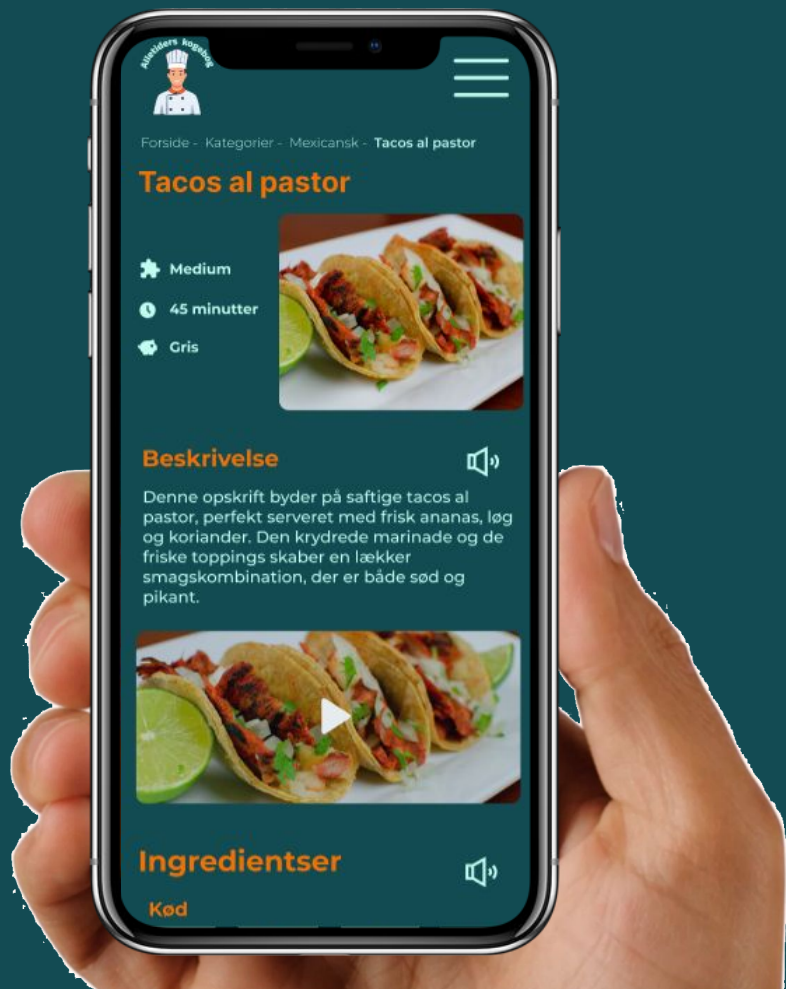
Alletiders kogebog

Forside - Kategorier - Mexicansk - Tacos al pastor

Tacos al pastor

Medium

45 minutter

Gris

Beskrivelse

Denne opskrift byder på saftige tacos al pastor, perfekt serveret med frisk ananas, løg og koriander. Den krydrede marinade og de friske toppings skaber en lækker smagskombination, der er både sød og pikant.

Ingredientser

Kød